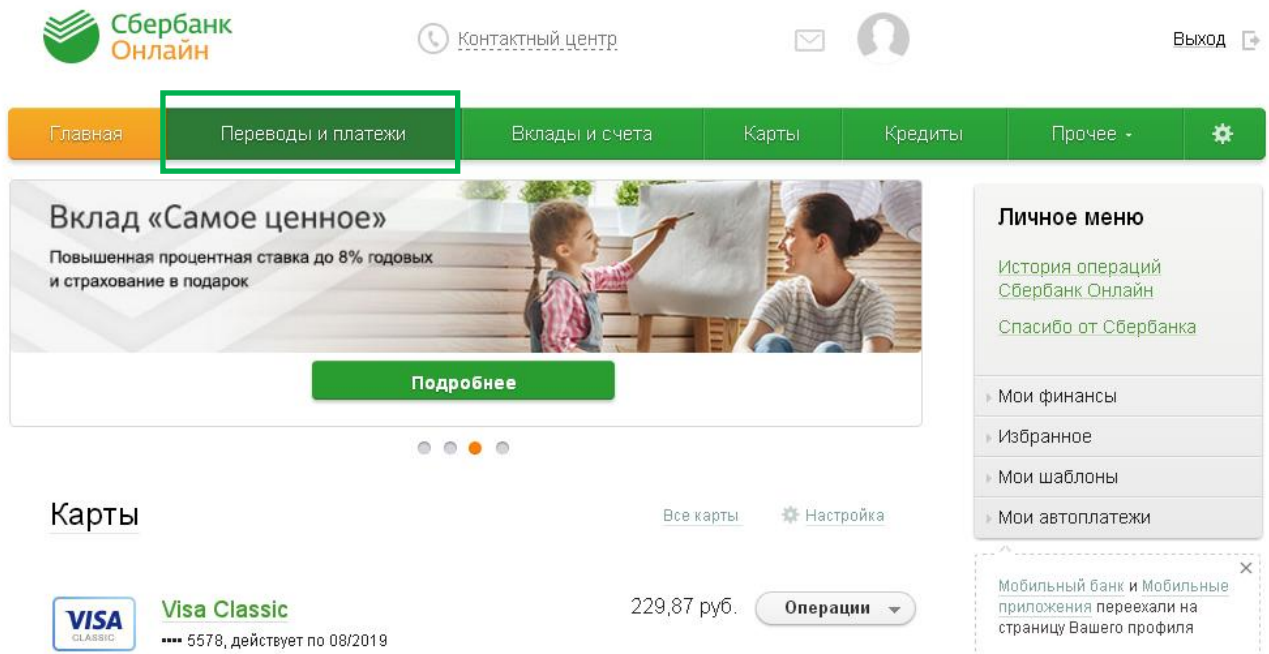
Сбербанк Онлайн

Контактный центр

Выход

Главная | Переводы и платежи | Вклады и счета | Карты | Кредиты | Прочее

Вклад «Самое ценное»

Повышенная процентная ставка до 8% годовых и страхование в подарок

Подробнее

Личное меню

История операций Сбербанк Онлайн

Спасибо от Сбербанка

Мои финансы

Избранное

Мои шаблоны

Мои автоплатежи

Карты

Все карты

Настройка

Мобильный банк и Мобильные приложения переехали на страницу Вашего профиля

VISA CLASSIC

Visa Classic

•••• 5578, действует по 08/2019

229,87 руб.

Операции